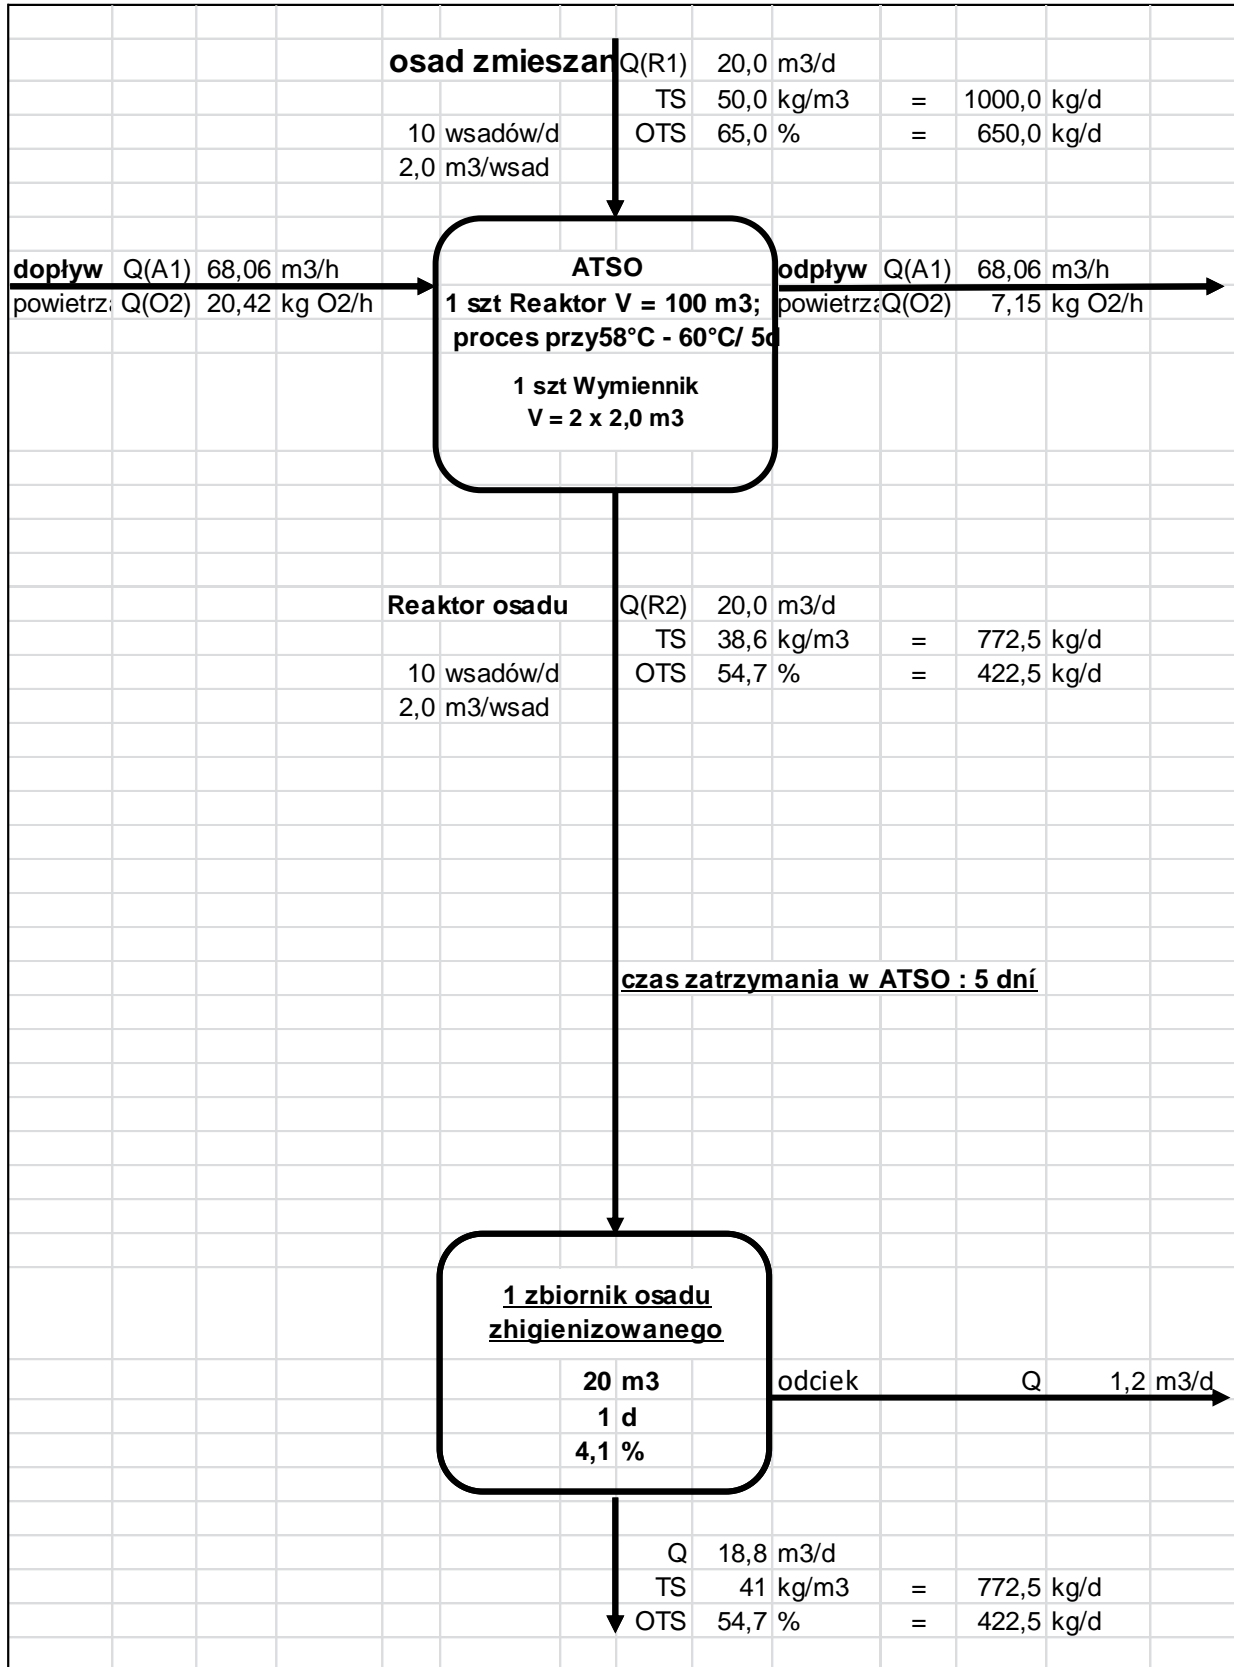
osad zmieszan Q(R1) 20,0 m3/d
TS 50,0 kg/m3 = 1000,0 kg/d
10 wsadów/d OTS 65,0 % = 650,0 kg/d
2,0 m3/wsad

dopływ Q(A1) 68,06 m3/h
powietrz Q(O2) 20,42 kg O2/h

ATSO
1 szt Reaktor V = 100 m3;
proces przy58°C - 60°C/ 5d

1 szt Wymiennik
V = 2 x 2,0 m3

odpływ Q(A1) 68,06 m3/h
powietrz Q(O2) 7,15 kg O2/h

Reaktor osadu Q(R2) 20,0 m3/d
TS 38,6 kg/m3 = 772,5 kg/d
10 wsadów/d OTS 54,7 % = 422,5 kg/d
2,0 m3/wsad

czas zatrzymania w ATSO : 5 dní

1 zbiornik osadu zhigienizowanego

20 m3
1 d
4,1 %

odciek Q 1,2 m3/d

Q 18,8 m3/d
TS 41 kg/m3 = 772,5 kg/d
OTS 54,7 % = 422,5 kg/d